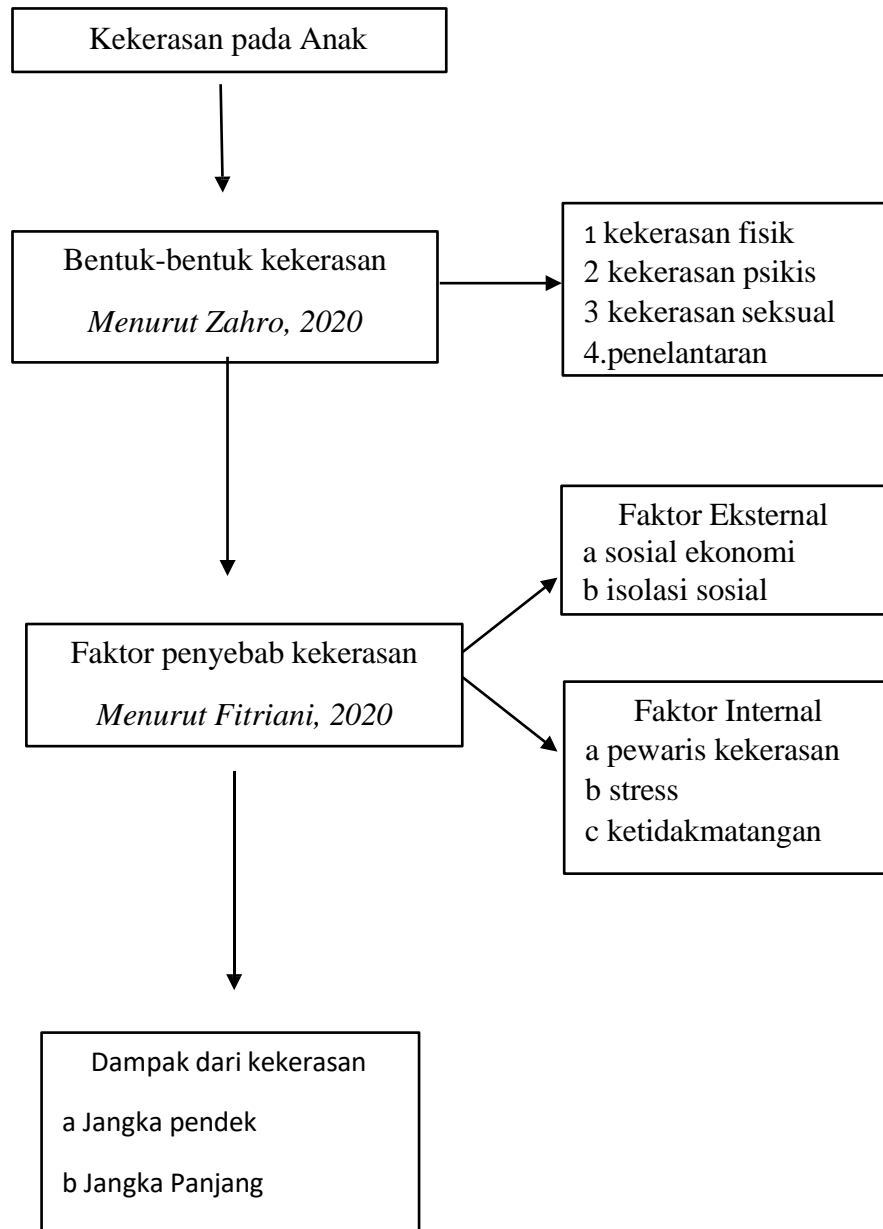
Kekerasan pada Anak

Bentuk-bentuk kekerasan

*Menurut Zahro, 2020*

1 kekerasan fisik
2 kekerasan psikis
3 kekerasan seksual
4.penelantaran

Faktor Eksternal
a sosial ekonomi
b isolasi sosial

Faktor penyebab kekerasan

*Menurut Fitriani, 2020*

Faktor Internal
a pewaris kekerasan
b stress
c ketidakmatangan

Dampak dari kekerasan

a Jangka pendek

b Jangka Panjang